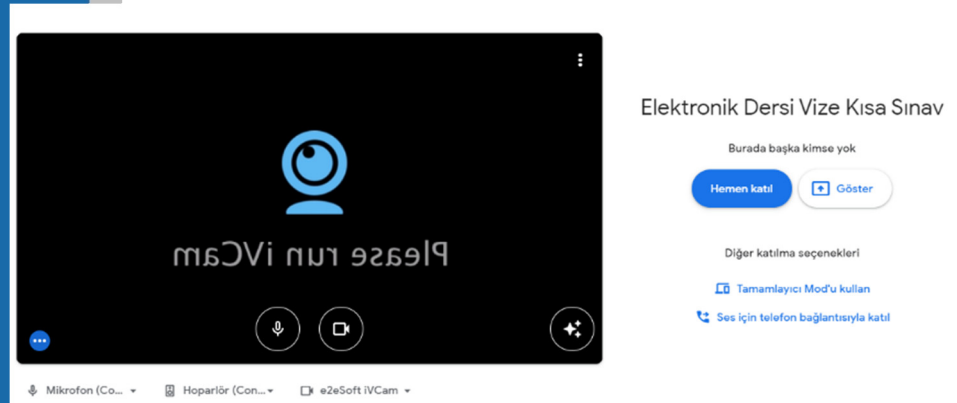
Please run iVCam

Elektronik Dersi Vize Kısa Sınav

Burada başka kimse yok

Hemen katıl

Göster

Diğer katılma seçenekleri

Tamamlayıcı Mod'u kullan

Ses için telefon bağlantısıyla katıl

Mikrofon (Co...

Hoparlör (Con...

e2eSoft iVCam